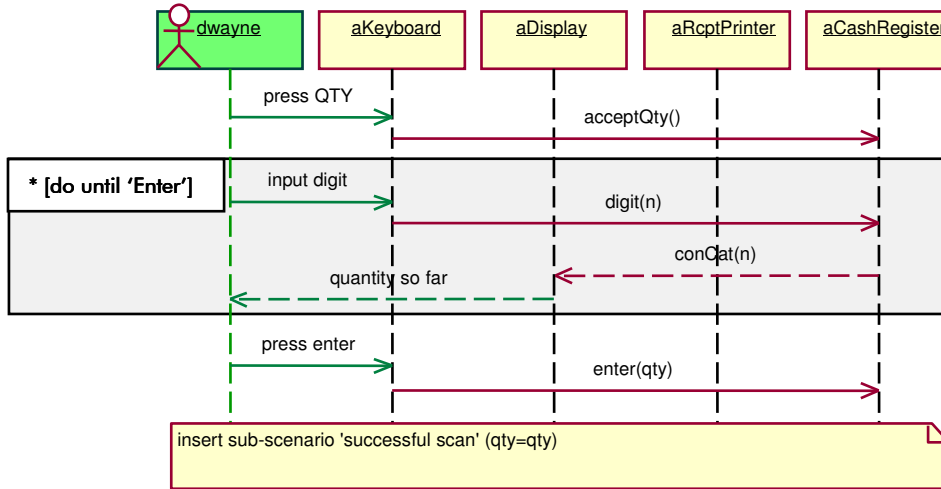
dwayne

aKeyboard

aDisplay

aRcptPrinter

aCashRegister

press QTY

acceptQty()

* [do until 'Enter']

input digit

digit(n)

conCat(n)

quantity so far

press enter

enter(qty)

insert sub-scenario 'successful scan' (qty=qty)